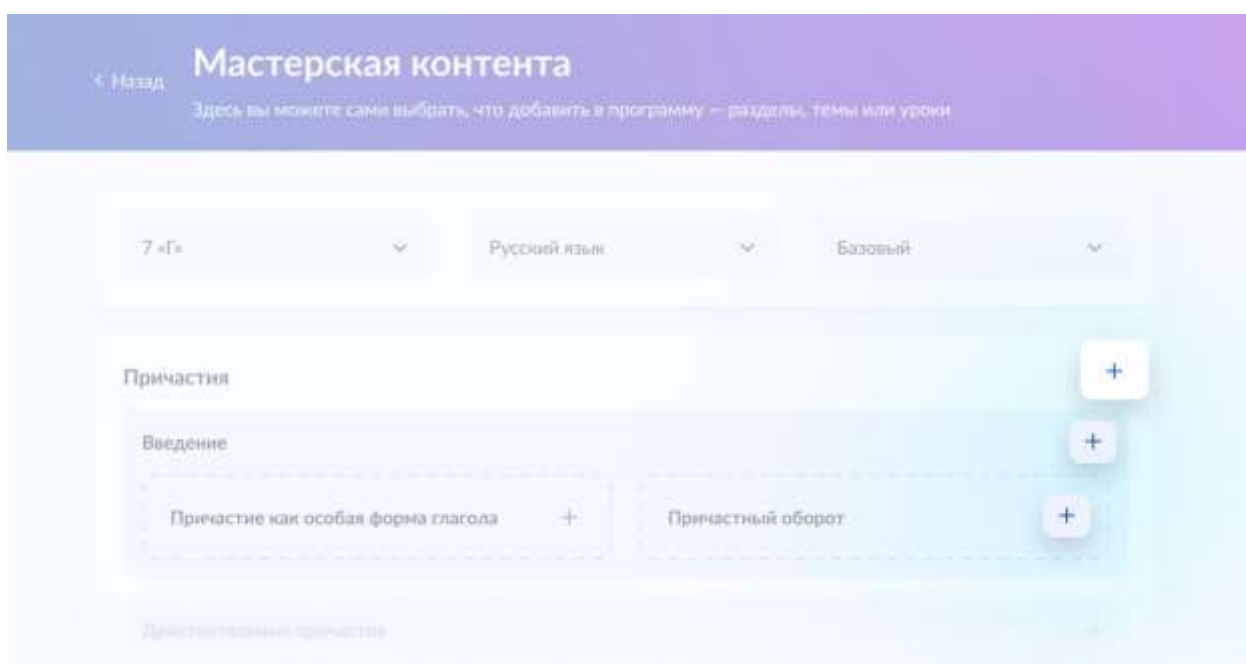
< Назад

Мастерская контента

Здесь вы можете сами выбрать, что добавить в программу — разделы, темы или уроки

7 «Г»

Русский язык

Базовый

Причастия

+

Введение

+

Причастие как особая форма глагола

+

Причастный оборот

+

Действительные причастия

+